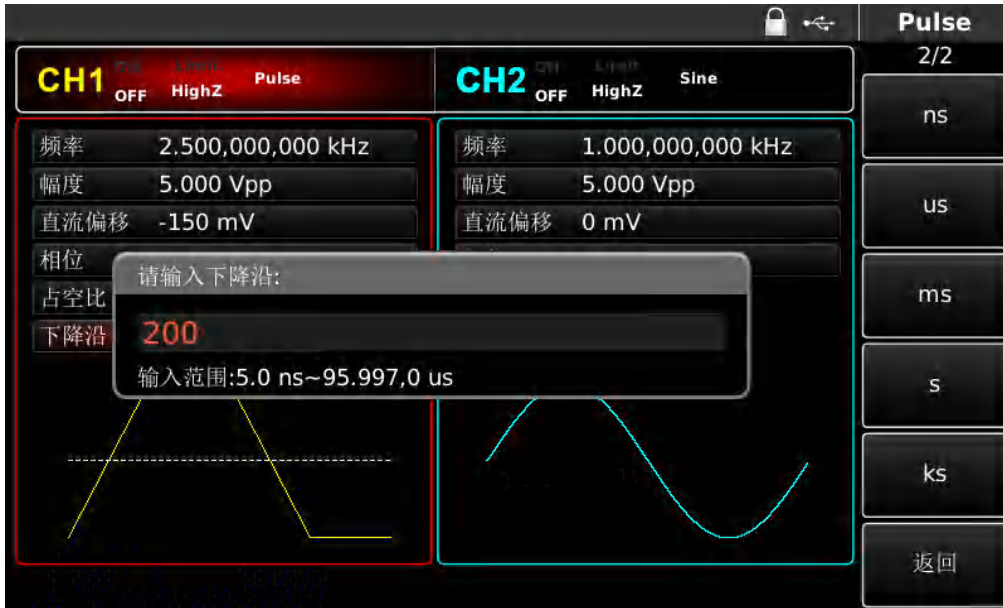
Pulse
2/2

CH1 OFF HighZ Pulse

CH2 OFF HighZ Sine

频率 2.500,000,000 kHz
幅度 5.000 Vpp
直流偏移 -150 mV
相位
占空比
下降沿

频率 1.000,000,000 kHz
幅度 5.000 Vpp
直流偏移 0 mV

请输入下降沿:
200
输入范围:5.0 ns~95.997,0 us

ns
us
ms
s
ks
返回